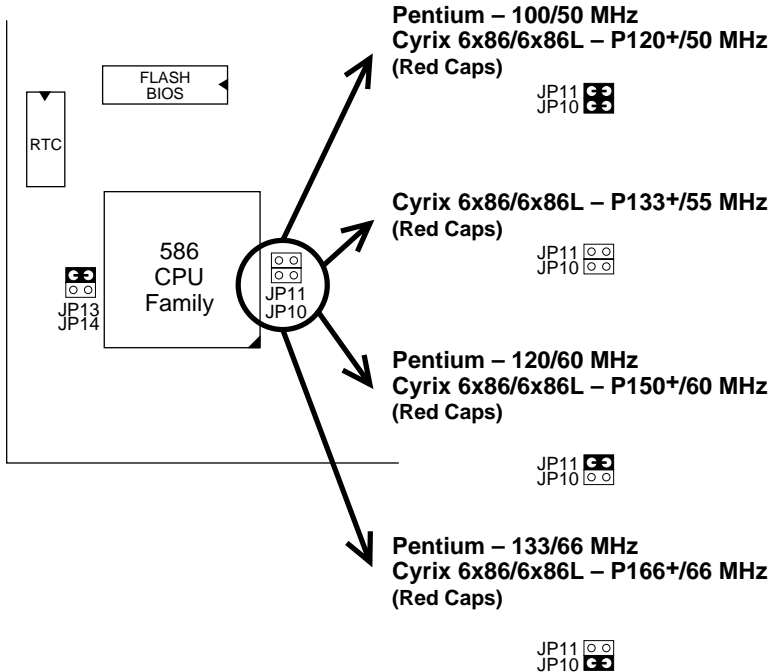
FLASH BIOS

RTC

586 CPU Family

JP13
JP14

JP11
JP10

Pentium – 100/50 MHz
Cyrix 6x86/6x86L – P120+/50 MHz
(Red Caps)

JP11
JP10

Cyrix 6x86/6x86L – P133+/55 MHz
(Red Caps)

JP11
JP10

Pentium – 120/60 MHz
Cyrix 6x86/6x86L – P150+/60 MHz
(Red Caps)

JP11
JP10

Pentium – 133/66 MHz
Cyrix 6x86/6x86L – P166+/66 MHz
(Red Caps)

JP11
JP10